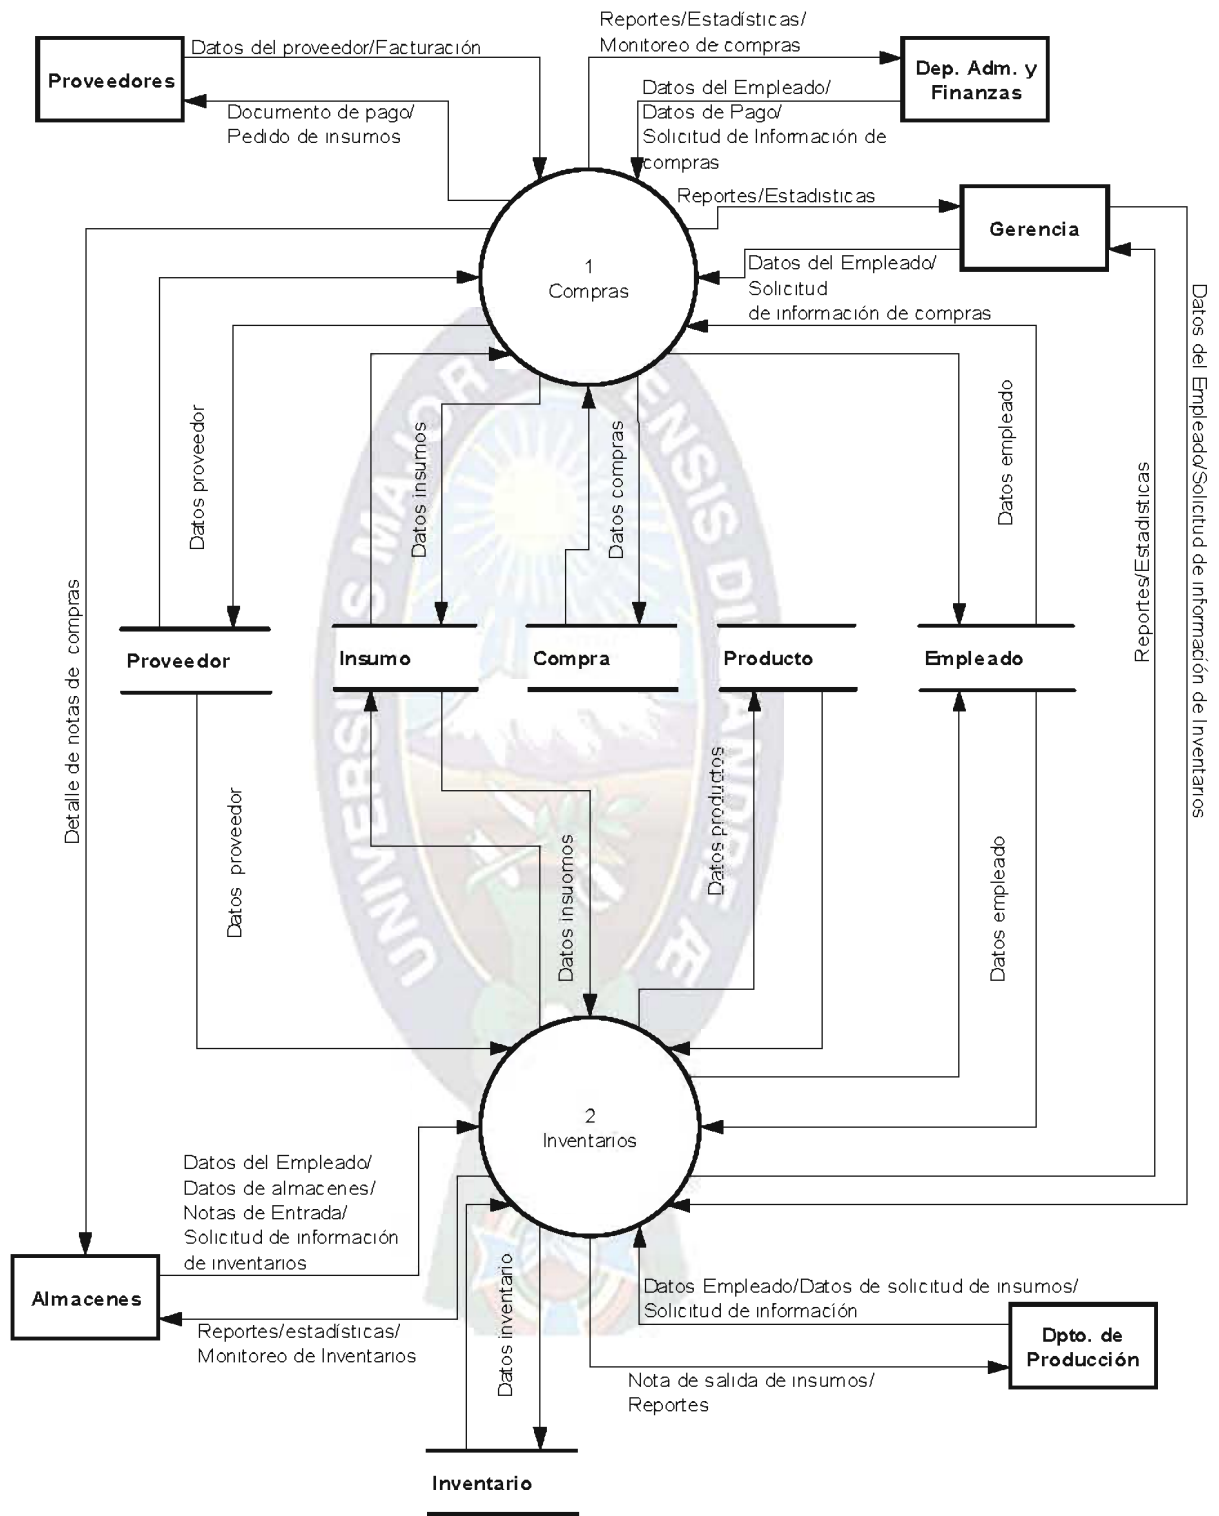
Proveedores

Datos del proveedor/Facturación

Documento de pago/
Pedido de insumos

Reportes/Estadísticas/
Monitoreo de compras

Dep. Adm. y Finanzas

Datos del Empleado/
Datos de Pago/
Solicitud de Información de compras

Reportes/Estadisticas

Gerencia

Datos del Empleado/
Solicitud
de información de compras

1
Compras

Datos proveedor

Datos insumos

Datos compras

Datos empleado

Reportes/Estadisticas

Datos del Empleado/Solicitud de información de Inventarios

Detalle de notas de compras

Proveedor

Insumo

Compra

Producto

Empleado

Datos proveedor

Datos insuomos

Datos productos

Datos empleado

2
Inventarios

Datos del Empleado/
Datos de almacenes/
Notas de Entrada/
Solicitud de información de inventarios

Almacenes

Reportes/estadísticas/
Monitoreo de Inventarios

Datos inventario

Datos Empleado/Datos de solicitud de insumos/
Solicitud de información

Dpto. de Producción

Nota de salida de insumos/
Reportes

Inventario